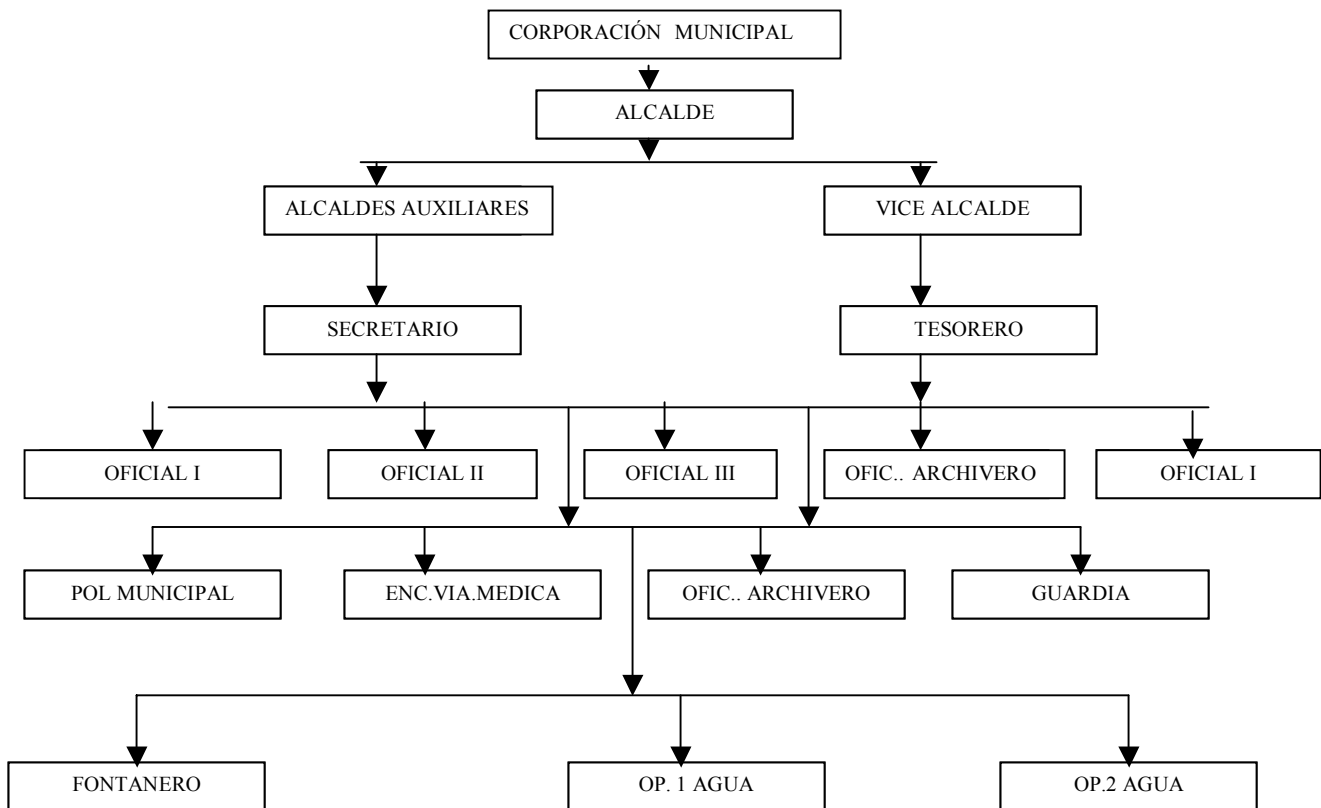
CORPORACIÓN MUNICIPAL

ALCALDE

ALCALDES AUXILIARES

VICE ALCALDE

SECRETARIO

TESORERO

OFICIAL I

OFICIAL II

OFICIAL III

OFIC.. ARCHIVERO

OFICIAL I

POL MUNICIPAL

ENC.VIA.MEDICA

OFIC.. ARCHIVERO

GUARDIA

FONTANERO

OP. 1 AGUA

OP.2 AGUA